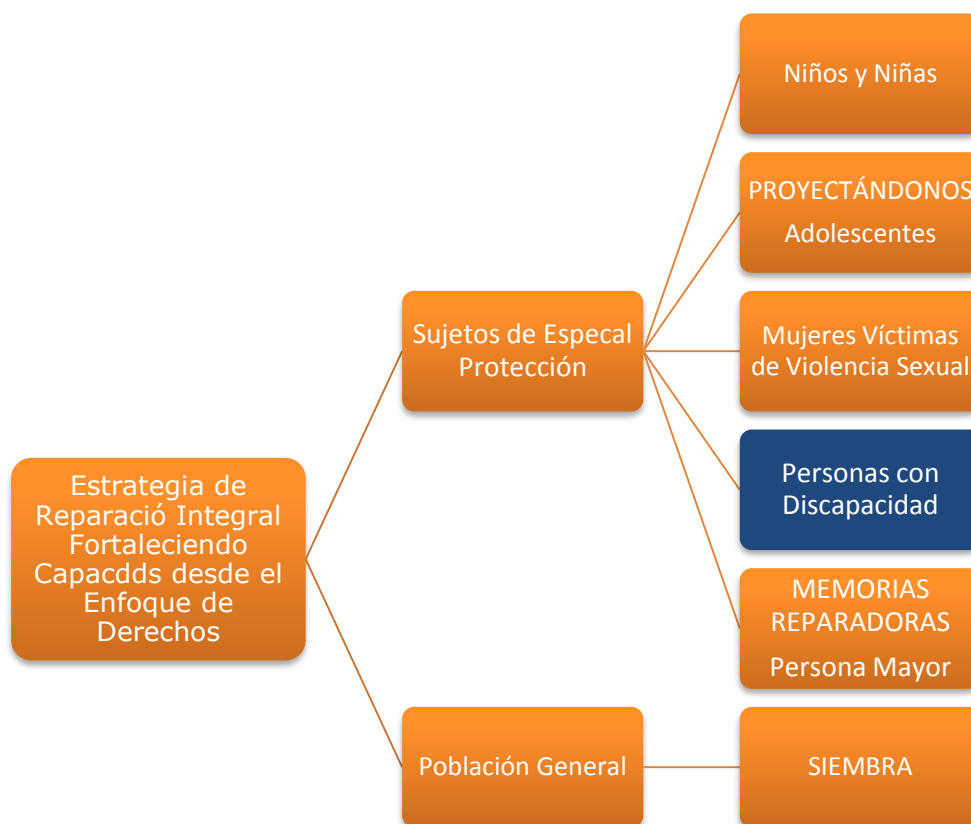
Estrategia de Reparació Integral Fortaleciendo Capacdds desde el Enfoque de Derechos

Sujetos de Especal Protección

Niños y Niñas

PROYECTÁNDONOS
Adolescentes

Mujeres Víctimas de Violencia Sexual

Personas con Discapacidad

MEMORIAS REPARADORAS
Persona Mayor

Población General

SIEMBRA